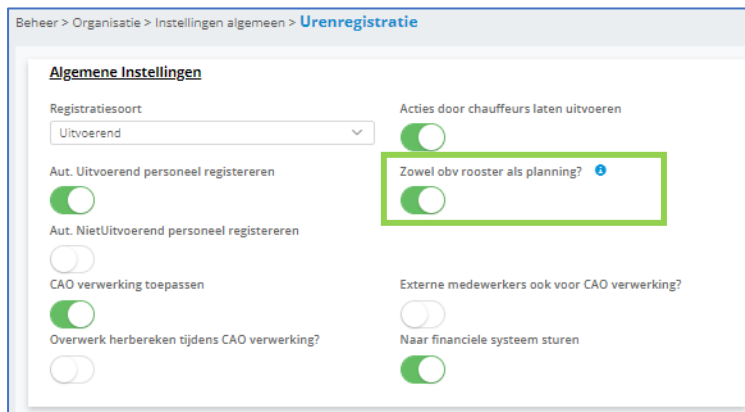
Beheer > Organisatie > Instellingen algemeen > Urenregistratie

Algemene Instellingen

Registratiesoort

Uitvoerend

Acties door chauffeurs laten uitvoeren

Aut. Uitvoerend personeel registereren

Zowel obv rooster als planning?

Aut. NietUitvoerend personeel registereren

CAO verwerking toepassen

Externe medewerkers ook voor CAO verwerking?

Overwerk herbereken tijdens CAO verwerking?

Naar financiele systeem sturen